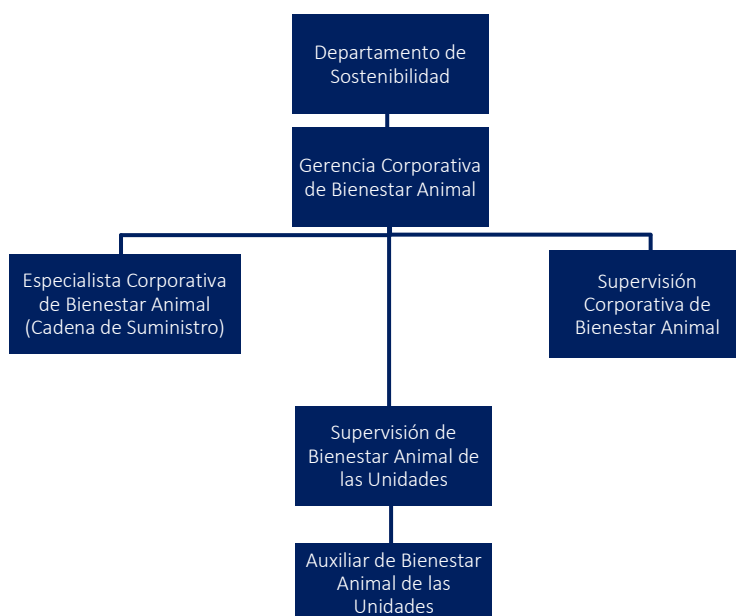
Departamento de Sostenibilidad

Gerencia Corporativa de Bienestar Animal

Especialista Corporativa de Bienestar Animal (Cadena de Suministro)

Supervisión Corporativa de Bienestar Animal

Supervisión de Bienestar Animal de las Unidades

Auxiliar de Bienestar Animal de las Unidades